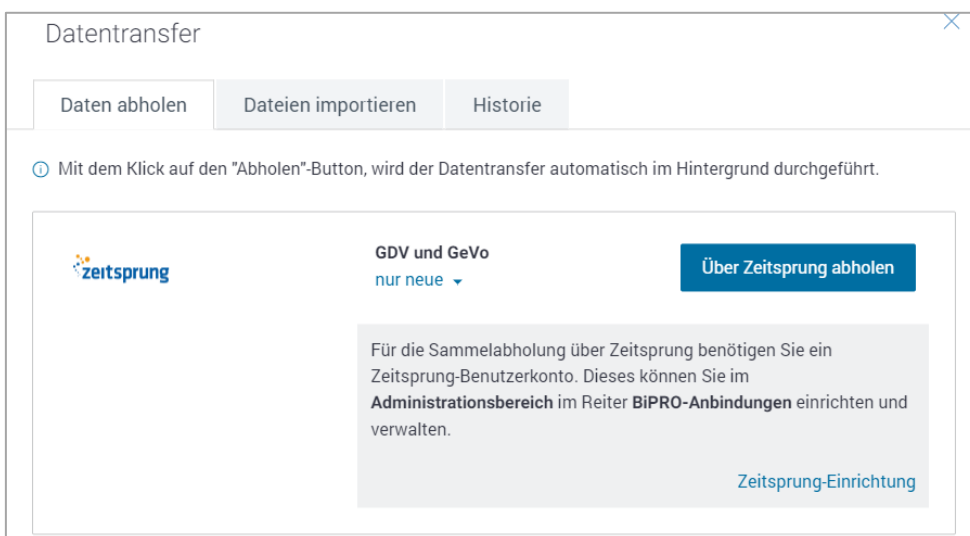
Datentransfer

Daten abholen | Dateien importieren | Historie

Mit dem Klick auf den "Abholen"-Button, wird der Datentransfer automatisch im Hintergrund durchgeführt.

zeitsprung

GDV und GeVo
nur neue

Über Zeitsprung abholen

Für die Sammelabholung über Zeitsprung benötigen Sie ein Zeitsprung-Benutzerkonto. Dieses können Sie im **Administrationsbereich** im Reiter **BiPRO-Anbindungen** einrichten und verwalten.

Zeitsprung-Einrichtung